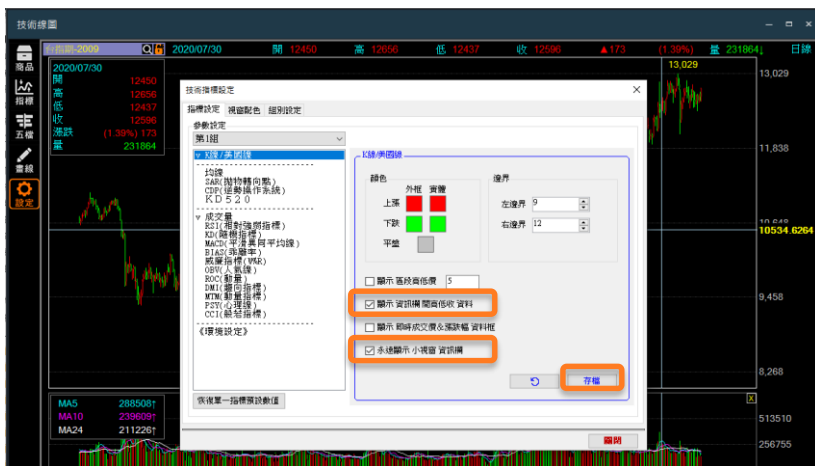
技術線圖

台指期-2009 2020/07/30 開 12450 高 12656 低 12437 收 12596 ▲173 (1.39%) 量 231864↓ 日線

商品 指標 五檔 畫線 設定

2020/07/30
開 12450
高 12656
低 12437
收 12596
漲跌 (1.39%) 173
量 231864

13,029
13,029
11,838
10534.6264
9,458
8,268

技術指標設定

指標設定 視窗配色 組別設定

參數設定
第1組

▼ K線/美國線
均線
SAR(拋物轉向點)
CDP(逆勢操作系統)
KD520
▼ 成交量
RSI(相對強弱指標)
KD(隨機指標)
MACD(平滑異同平均線)
BIAS(乖離率)
威廉指標(W%R)
OBV(人氣線)
ROC(動量)
DMI(趨向指標)
MTM(動量指標)
PSY(心理線)
CCI(順勢指標)
《環境設定》

K線/美國線
顏色 外框 實體
上漲
下跌
平盤
邊界
左邊界 9
右邊界 12

顯示 舊段高低價 5
顯示 資訊欄 開高低收 資料
顯示 即時成交價&漲跌幅 資料框
永遠顯示 小視窗 資訊欄

存檔

恢復單一指標預設數值

關閉

MA5 288508↑
MA10 239609↑
MA24 211226↑

513510
256755